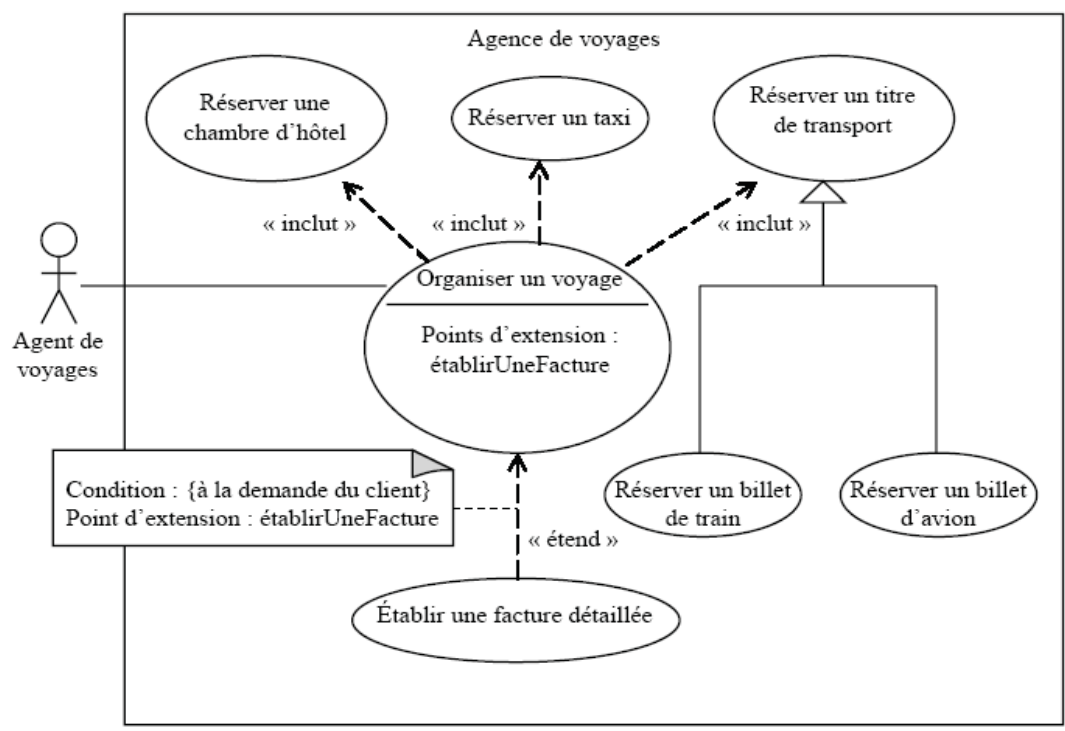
Agence de voyages

Réserver une chambre d'hôtel

Réserver un taxi

Réserver un titre de transport

« inclut »

« inclut »

« inclut »

Agent de voyages

Organiser un voyage

Points d'extension : établirUneFacture

Condition : {à la demande du client}
Point d'extension : établirUneFacture

« étend »

Réserver un billet de train

Réserver un billet d'avion

Établir une facture détaillée